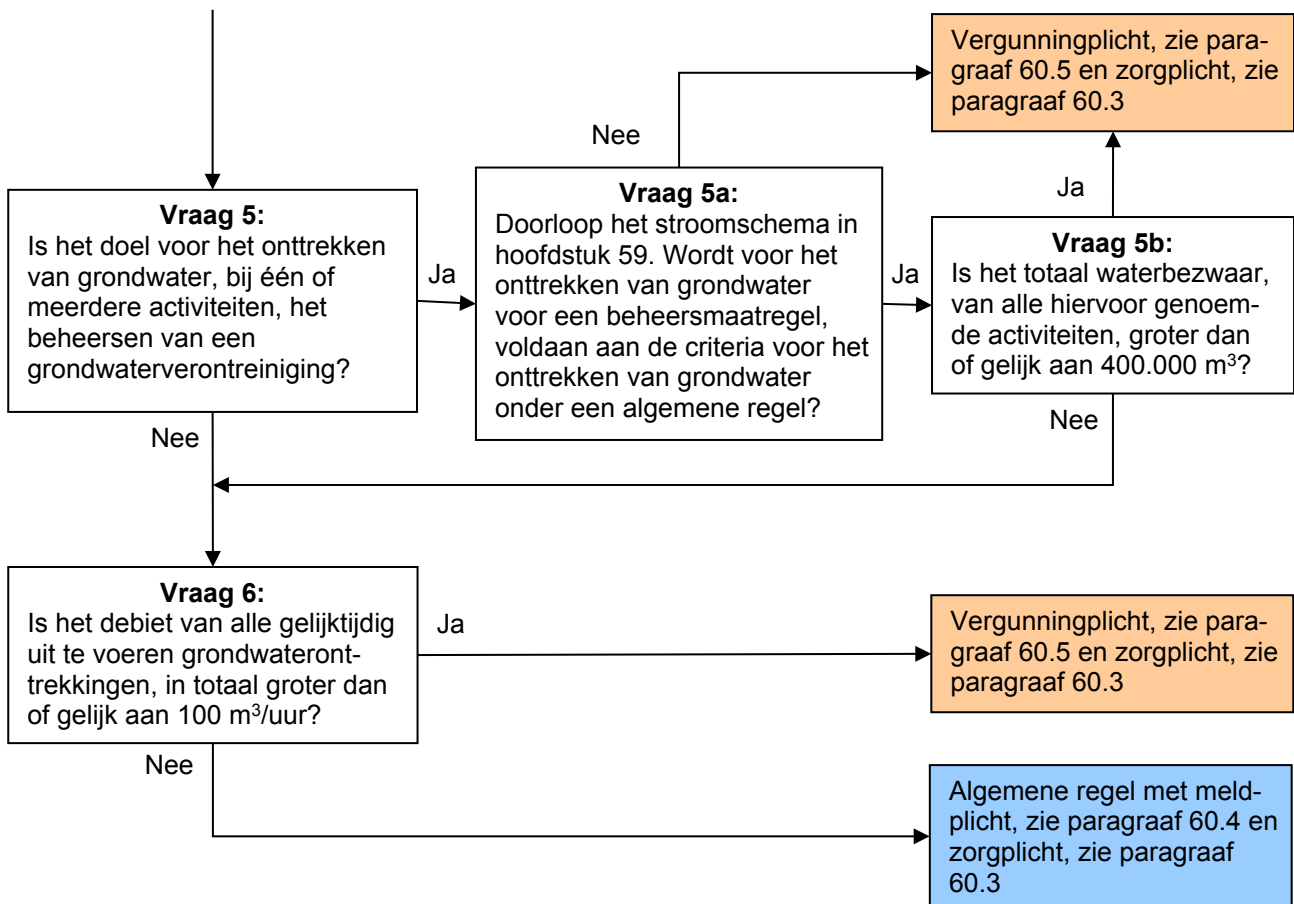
Vergunningplicht, zie paragraaf 60.5 en zorgplicht, zie paragraaf 60.3

Nee

Ja

Vraag 5:
Is het doel voor het onttrekken van grondwater, bij één of meerdere activiteiten, het beheersen van een grondwaterverontreiniging?

Ja

Vraag 5a:
Doorloop het stroomschema in hoofdstuk 59. Wordt voor het onttrekken van grondwater voor een beheersmaatregel, voldaan aan de criteria voor het onttrekken van grondwater onder een algemene regel?

Ja

Vraag 5b:
Is het totaal waterbezwaar, van alle hiervoor genoemde activiteiten, groter dan of gelijk aan 400.000 m$^3$?

Nee

Nee

Vraag 6:
Is het debiet van alle gelijktijdig uit te voeren grondwateronttrekkingen, in totaal groter dan of gelijk aan 100 m$^3$/uur?

Ja

Vergunningplicht, zie paragraaf 60.5 en zorgplicht, zie paragraaf 60.3

Nee

Algemene regel met meldplicht, zie paragraaf 60.4 en zorgplicht, zie paragraaf 60.3